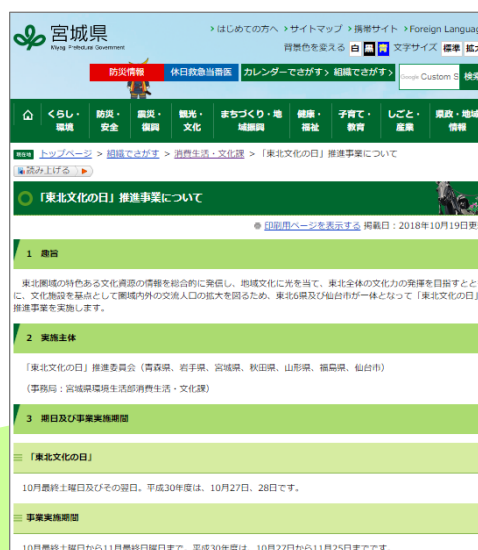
宮城県
Miyagi Prefectural Government

› はじめての方へ › サイトマップ › 携帯サイト › Foreign Language
背景色を変える 白 黒 青 文字サイズ 標準 拡大

防災情報 休日救急当番医 カレンダーでさがす › 組織でさがす › Custom S 検索

くらし・環境 防災・安全 震災・復興 観光・文化 まちづくり・地域振興 健康・福祉 子育て・教育 しごと・産業 県政・地域情報

現在地 トップページ > 組織でさがす > 消費生活・文化課 > 「東北文化の日」推進事業について

読み上げる

「東北文化の日」推進事業について

印刷用ページを表示する 掲載日：2018年10月19日更

1 趣旨

東北圏域の特色ある文化資源の情報を総合的に発信し，地域文化に光を当て，東北全体の文化力の発揮を目指すとと に，文化施設を基点として圏域内外の交流人口の拡大を図るため，東北6県及び仙台市が一体となって「東北文化の日」推進事業を実施します。

2 実施主体

「東北文化の日」推進委員会（青森県，岩手県，宮城県，秋田県，山形県，福島県，仙台市）

（事務局：宮城県環境生活部消費生活・文化課）

3 期日及び事業実施期間

「東北文化の日」

10月最終土曜日及びその翌日。平成30年度は，10月27日，28日です。

事業実施期間

10月最終土曜日から11月最終日曜日まで。平成30年度は，10月27日から11月25日までです。